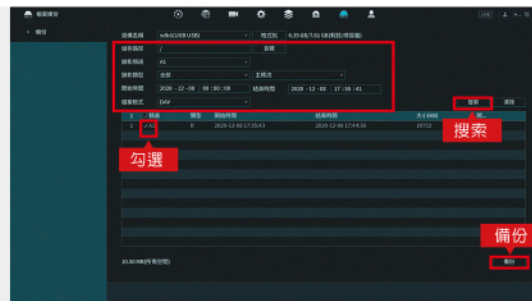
檔案備份

< 備份

設備名稱 sdb-1(USB USB)
格式化 6.35 GB/7.61 GB(剩餘/總容量)

儲存路徑 /
瀏覽
錄影頻道 A1
錄影類型 全部
主碼流
開始時間 2020 - 12 - 08 00 : 00 : 00
結束時間 2020 - 12 - 08 17 : 58 : 41
檔案格式 DAV

搜尋
清除

| 1 | 頻道 | 類型 | 開始時間 | 結束時間 | 大小(KB) | 鎖... |
|---|---|---|---|---|---|---|
| 1 | ✓ A1 | R | 2020-12-08 17:35:43 | 2020-12-08 17:44:36 | 18752 | |

勾選

搜索

10.30 MB(所需空間)

備份

備份